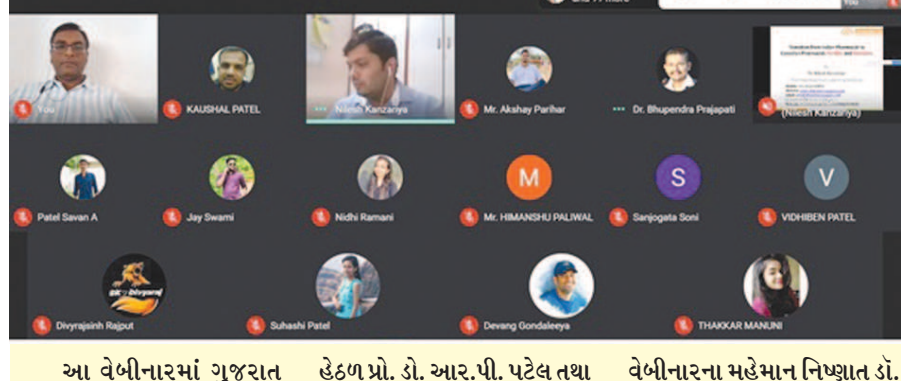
You
KAUSHAL PATEL
Nilesh Kanzariya
Mr. Akshay Parihar
Dr. Bhupendra Prajapati
(Nilesh Kanzariya)
Patel Savan A
Jay Swami
Nidhi Ramani
M
Mr. HIMANSHU PALIWAL
S
Sanjogata Soni
V
VIDHIBEN PATEL
Divyrajsinh Rajput
Suhashi Patel
Devang Gondaleeya
THAKKAR MANUNI

આ વેબીનારમાં ગુજરાત

હેઠળ પ્રો. ડો. આર.પી. પટેલ તથા

વેબીનારના મહેમાન નિષ્ણાત ડૉ.